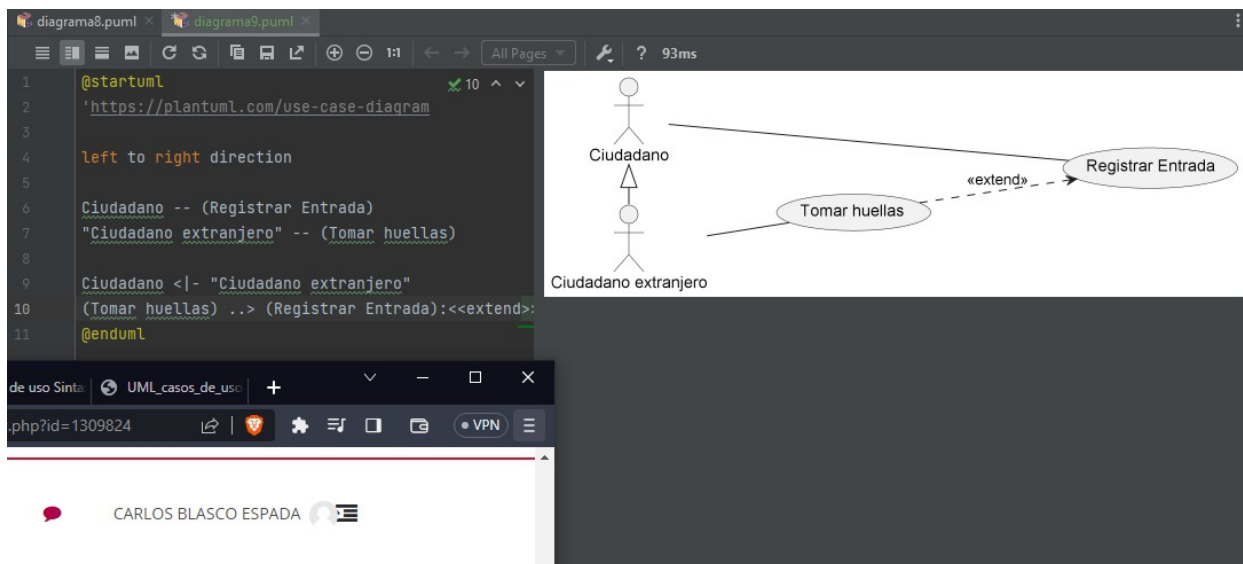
diagrama8.puml × diagrama9.puml ×

1:1 All Pages ? 93ms

1 @startuml ✓10 ^ ⌄
2 'https://plantuml.com/use-case-diagram
3
4 left to right direction
5
6 Ciudadano -- (Registrar Entrada)
7 "Ciudadano extranjero" -- (Tomar huellas)
8
9 Ciudadano <|- "Ciudadano extranjero"
10 (Tomar huellas) ..> (Registrar Entrada):<<extend>
11 @enduml

Ciudadano
Registrar Entrada
«extend»
Tomar huellas
Ciudadano extranjero

de uso Sinta UML_casos_de_uso +
.php?id=1309824 VPN

CARLOS BLASCO ESPADA